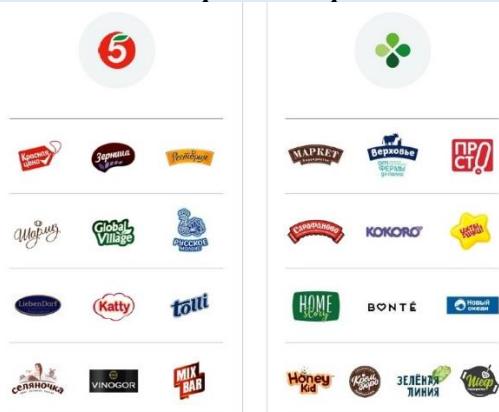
5

Красная цена
Зарница
Ресторика
Шарма
Global Village
Русское море
LiebenDorf
Katty
tolli
селяночка
VINOGOR
MIX BAR

МАРКЕТ
Верховье
ПРОСТО
Сарафаново
KOKORO
Каждый день
HOME story
BONTÉ
Новый океан
Honey Kid
Коровка
ЗЕЛЁНАЯ ЛИНИЯ
Шеф